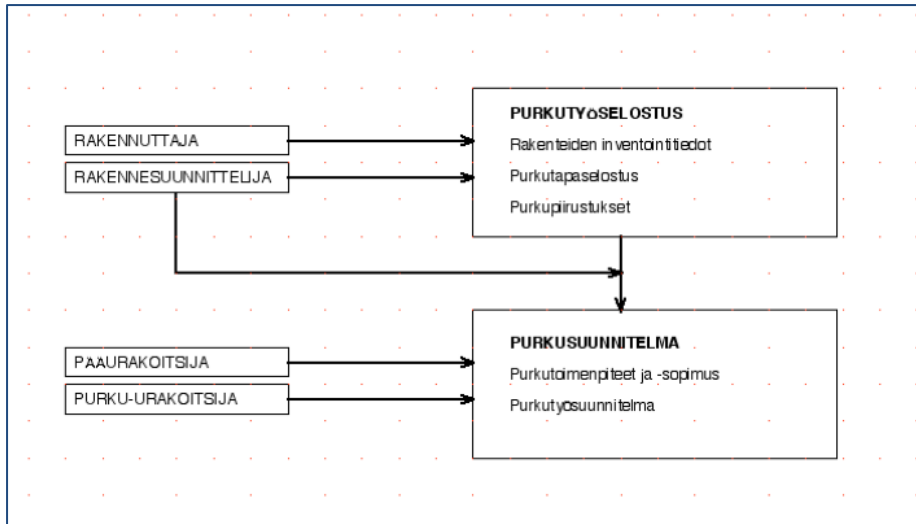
RAKENNUTTAJA

RAKENNESUUNNITTELIJA

PURKUTYÖSELOSTUS

Rakenteiden inventointitiedot

Purkutapaselostus

Purkupiirustukset

PÄÄURAKOITSIJA

PURKU-URAKOITSIJA

PURKUSUUNNITELMA

Purkutoimenpiteet ja -sopimus

Purkutyösuunnitelma